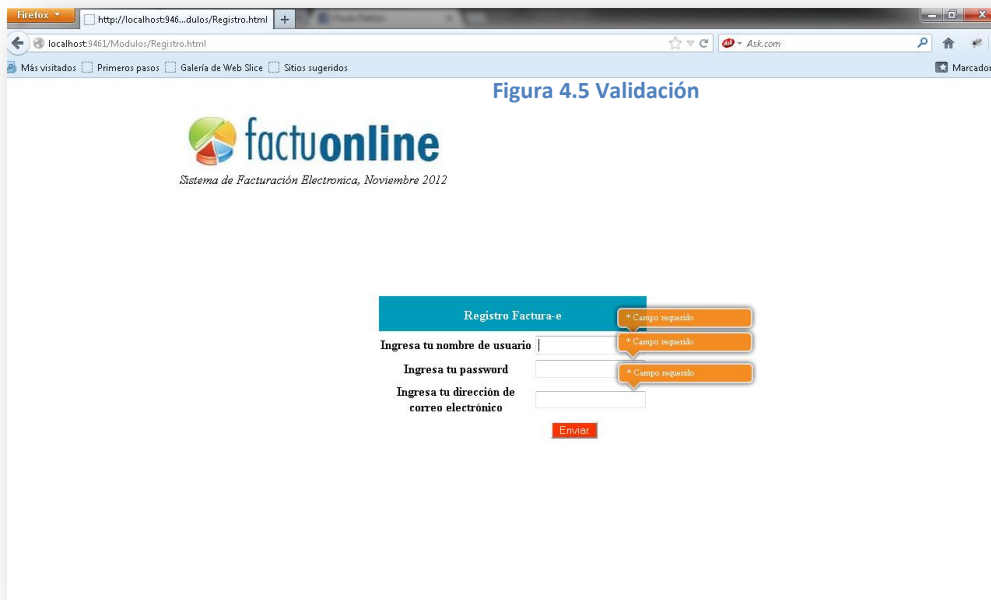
Firefox
http://localhost:946...dulos/Registro.html
localhost:9461/Modulos/Registro.html
Ask.com
Más visitados
Primeros pasos
Galería de Web Slice
Sitios sugeridos
Marcador

Figura 4.5 Validación

factuonline
Sistema de Facturación Electronica, Noviembre 2012

Registro Factura-e
* Campo requerido
Ingresa tu nombre de usuario
* Campo requerido
Ingresa tu password
* Campo requerido
Ingresa tu dirección de correo electrónico
Enviar